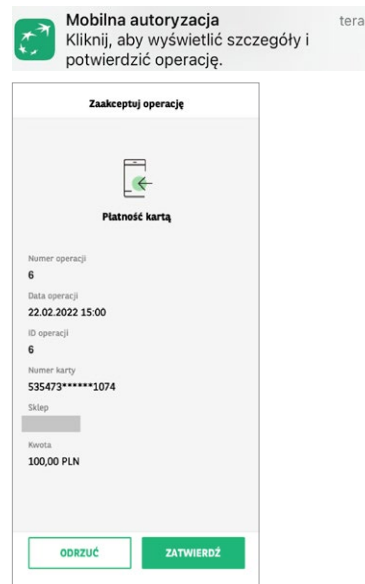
Mobilna autoryzacja
Kliknij, aby wyświetlić szczegóły i potwierdzić operację.

tera

Zaakceptuj operację

Płatność kartą

Numer operacji
6

Data operacji
22.02.2022 15:00

ID operacji
6

Numer karty
535473******1074

Sklep
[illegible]

Kwota
100,00 PLN

ODRZUĆ

ZATWIERDŹ